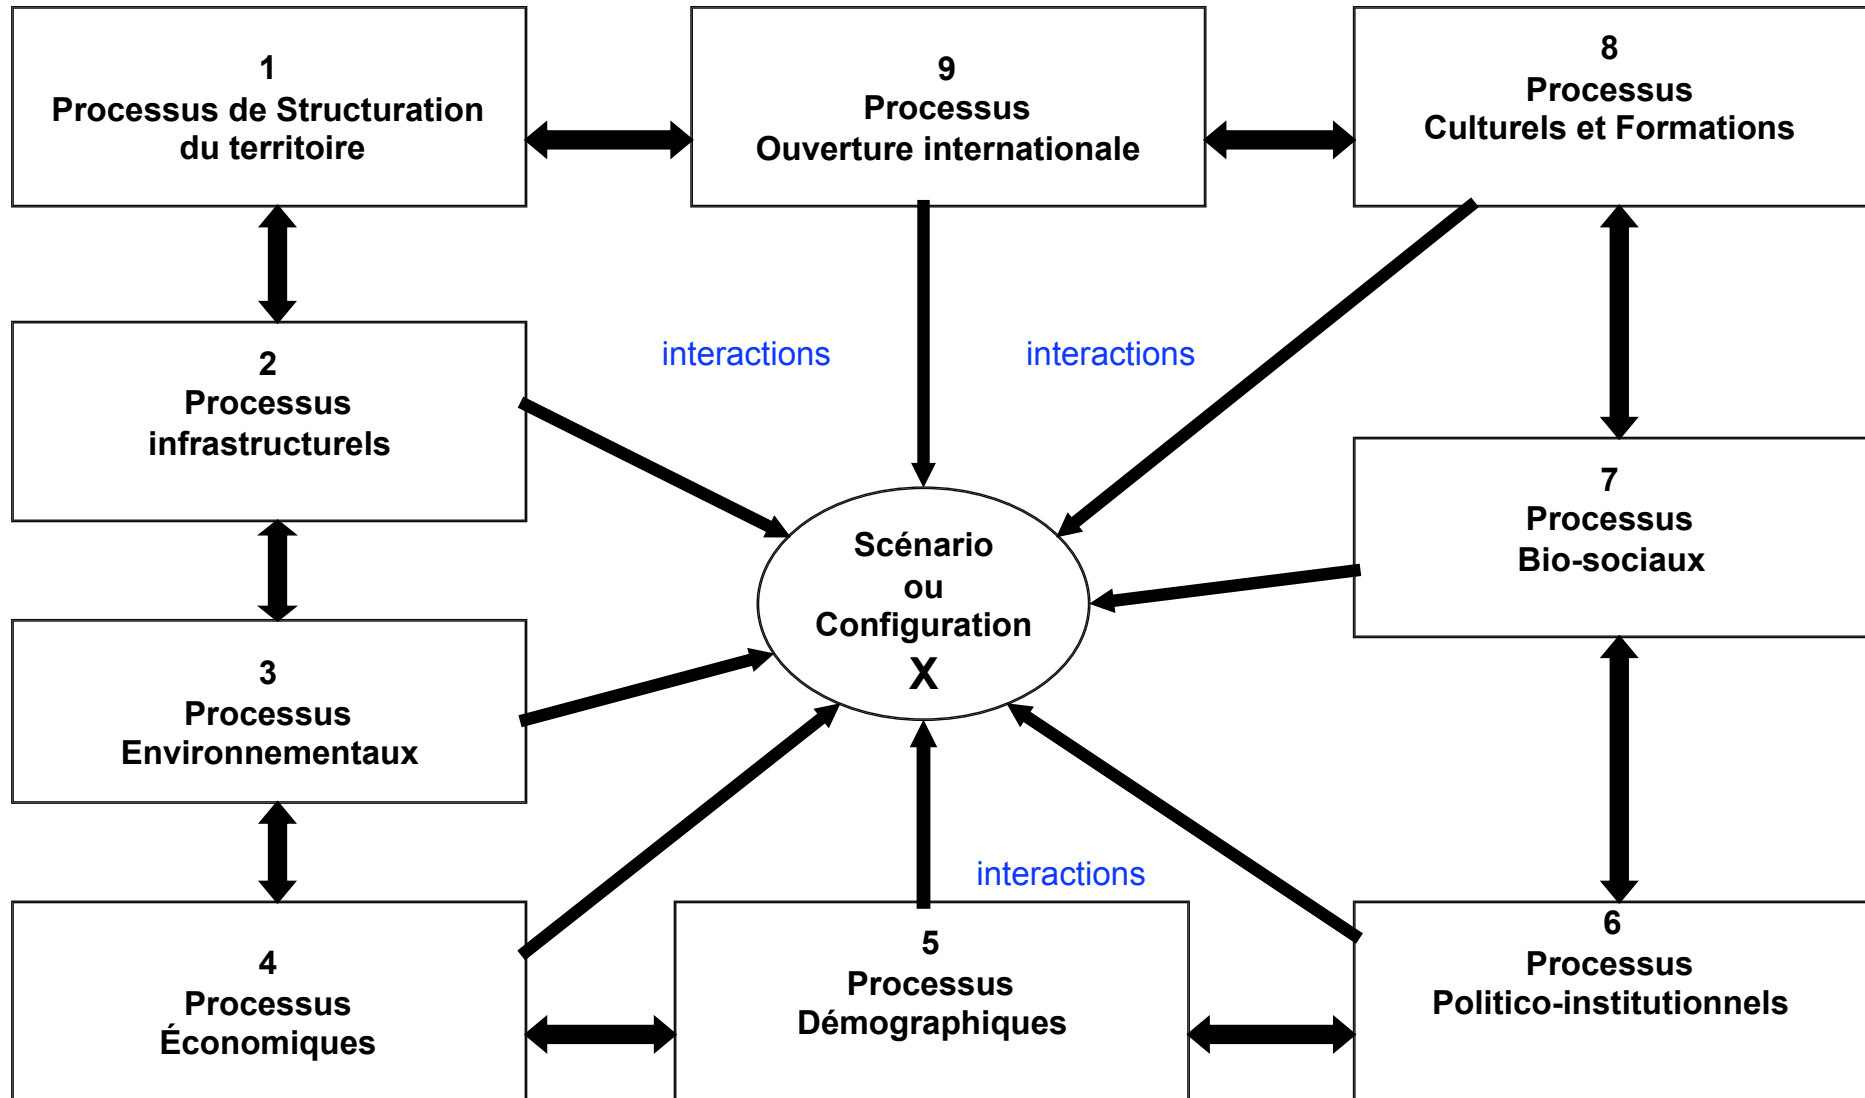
1
Processus de Structuration du territoire

9
Processus
Ouverture internationale

8
Processus
Culturels et Formations

2
Processus
infrastructurels

interactions

interactions

7
Processus
Bio-sociaux

Scénario
ou
Configuration
X

3
Processus
Environnementaux

interactions

4
Processus
Économiques

5
Processus
Démographiques

6
Processus
Politico-institutionnels